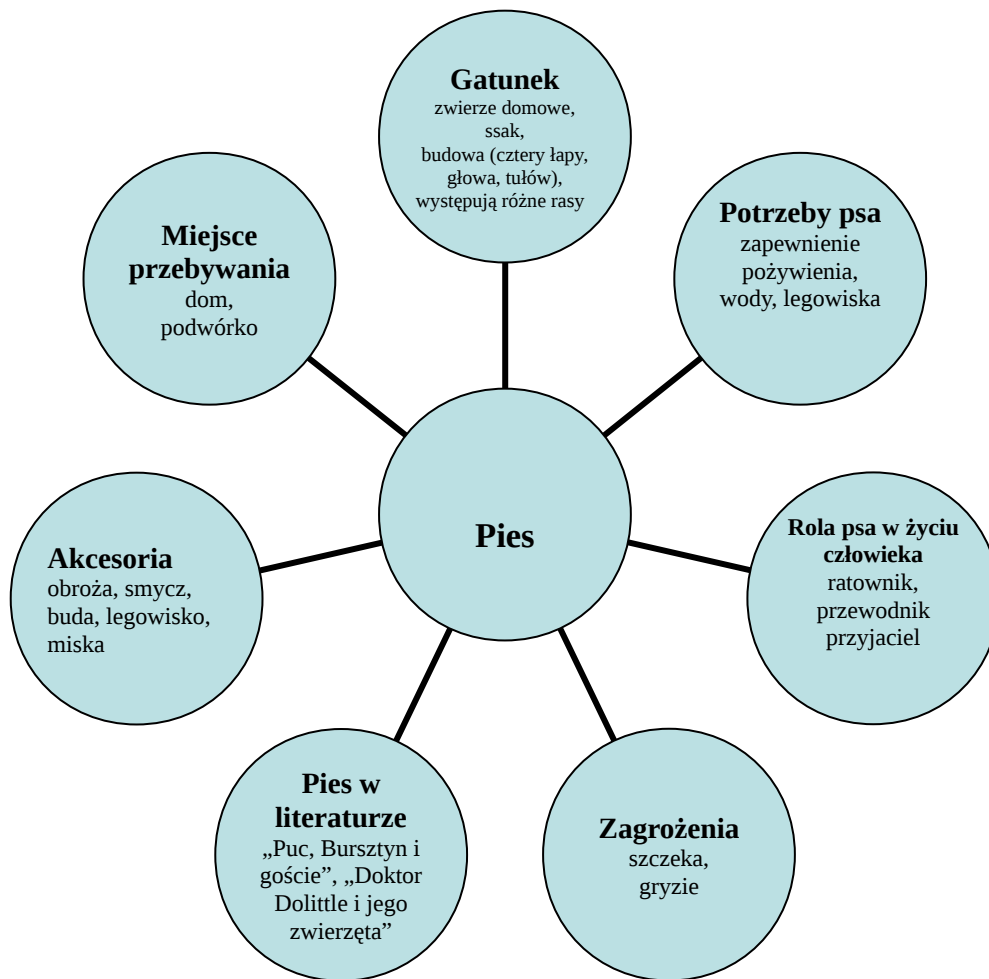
Gatunek
zwierze domowe, ssak, budowa (cztery łapy, głowa, tułów), występują różne rasy

Potrzeby psa
zapewnienie pożywienia, wody, legowiska

Rola psa w życiu człowieka
ratownik, przewodnik przyjaciel

Zagrożenia
szczeka, gryzie

Pies w literaturze
„Puc, Bursztyn i goście", „Doktor Dolittle i jego zwierzęta"

Akcesoria
obroża, smycz, buda, legowisko, miska

Miejsce przebywania
dom, podwórko

Pies